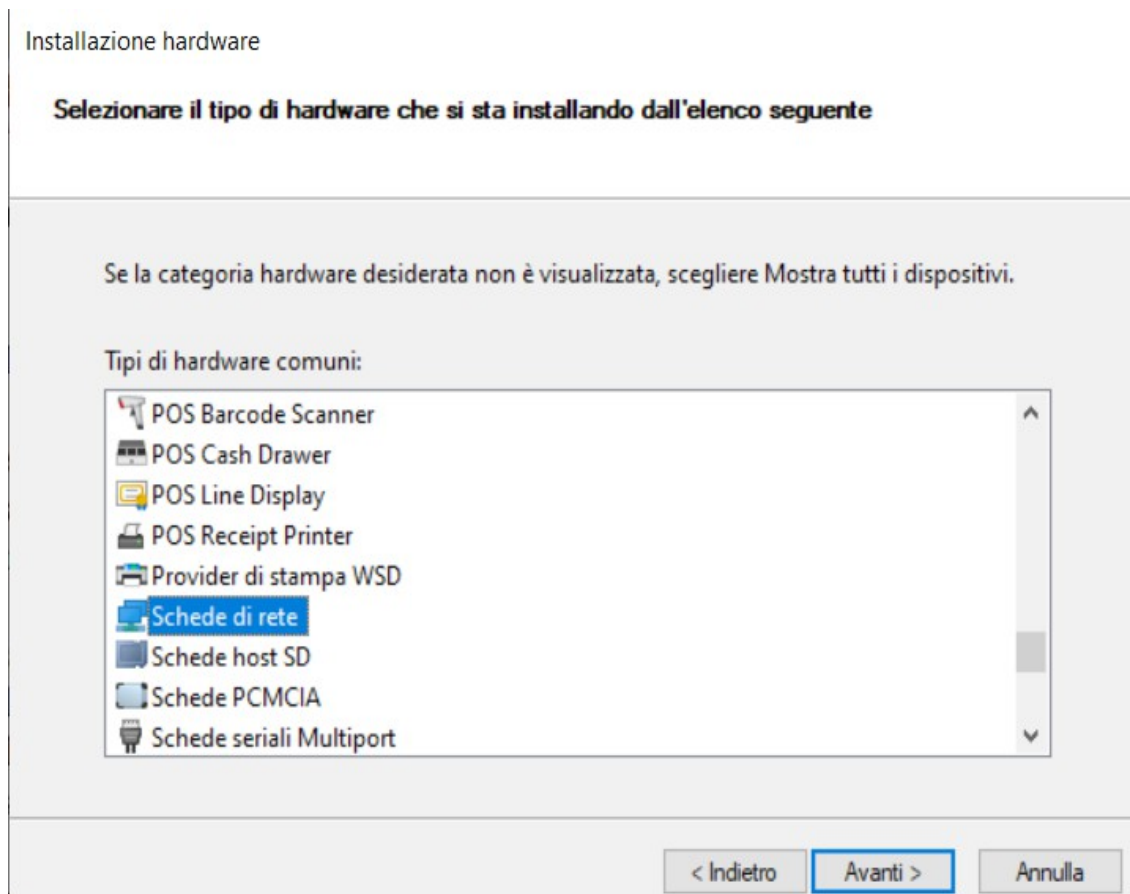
Installazione hardware

Selezionare il tipo di hardware che si sta installando dall'elenco seguente

Se la categoria hardware desiderata non è visualizzata, scegliere Mostra tutti i dispositivi.

Tipi di hardware comuni:

POS Barcode Scanner
POS Cash Drawer
POS Line Display
POS Receipt Printer
Provider di stampa WSD
Schede di rete
Schede host SD
Schede PCMCIA
Schede seriali Multiport

< Indietro
Avanti >
Annulla